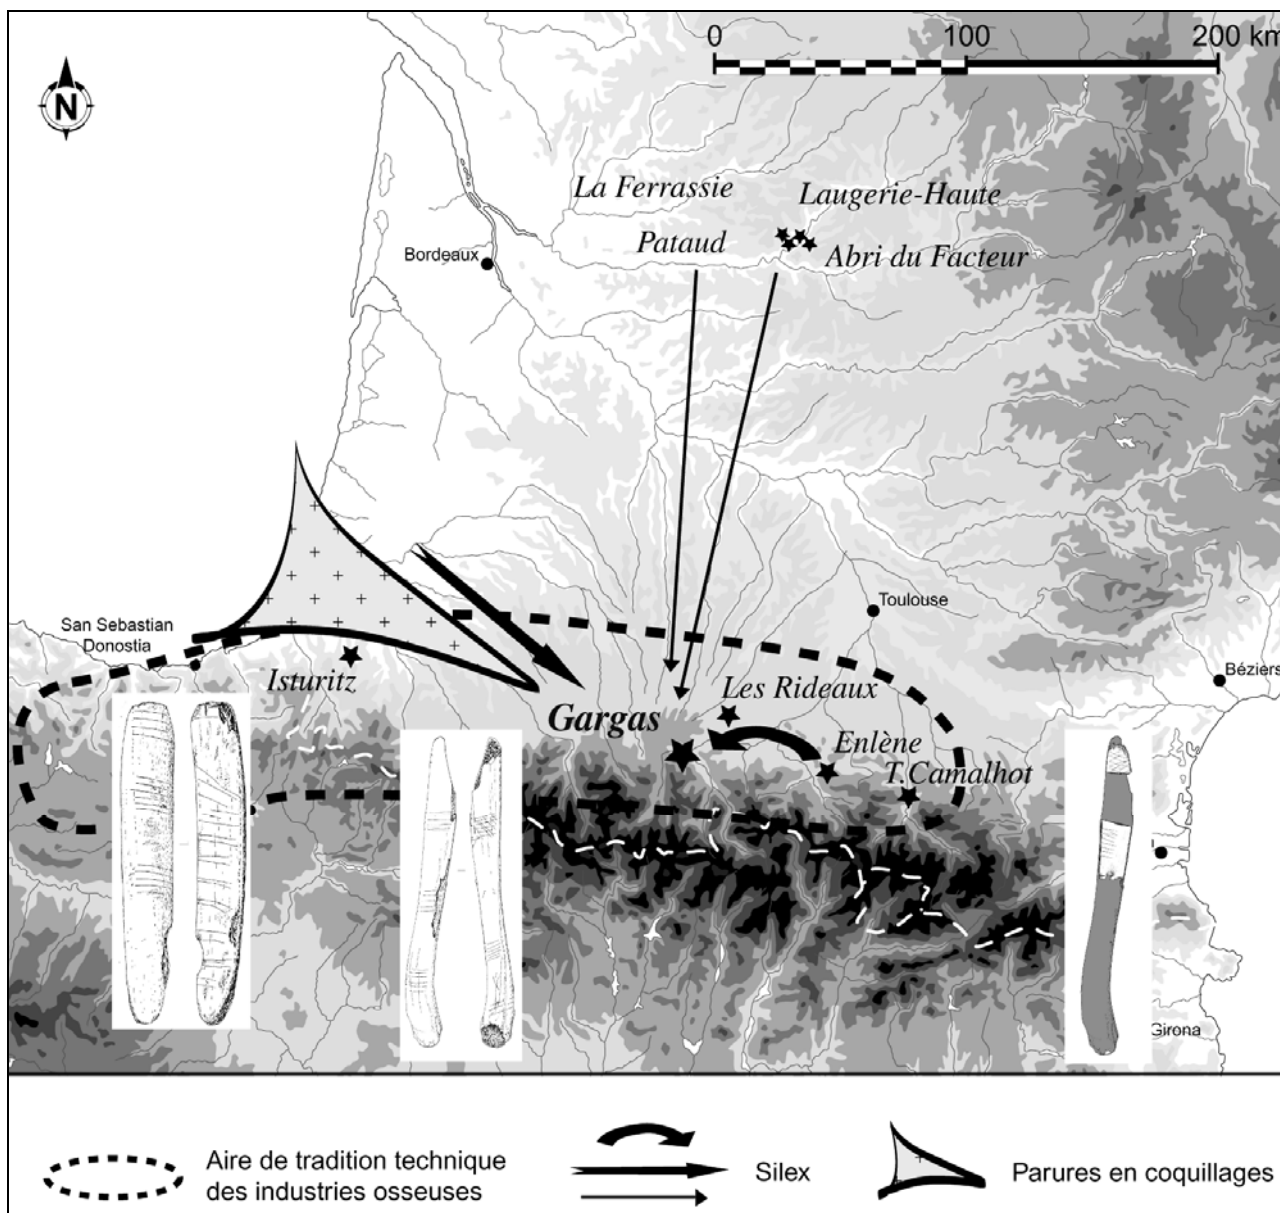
N

0 100 200 km

La Ferrassie

Laugerie-Haute

Pataud

Abri du Facteur

Bordeaux

San Sebastian Donostia

Toulouse

Béziers

Isturitz

Les Rideaux

Gargas

Enlène

T.Camalhot

Girona

Aire de tradition technique des industries osseuses

Silex

Parures en coquillages